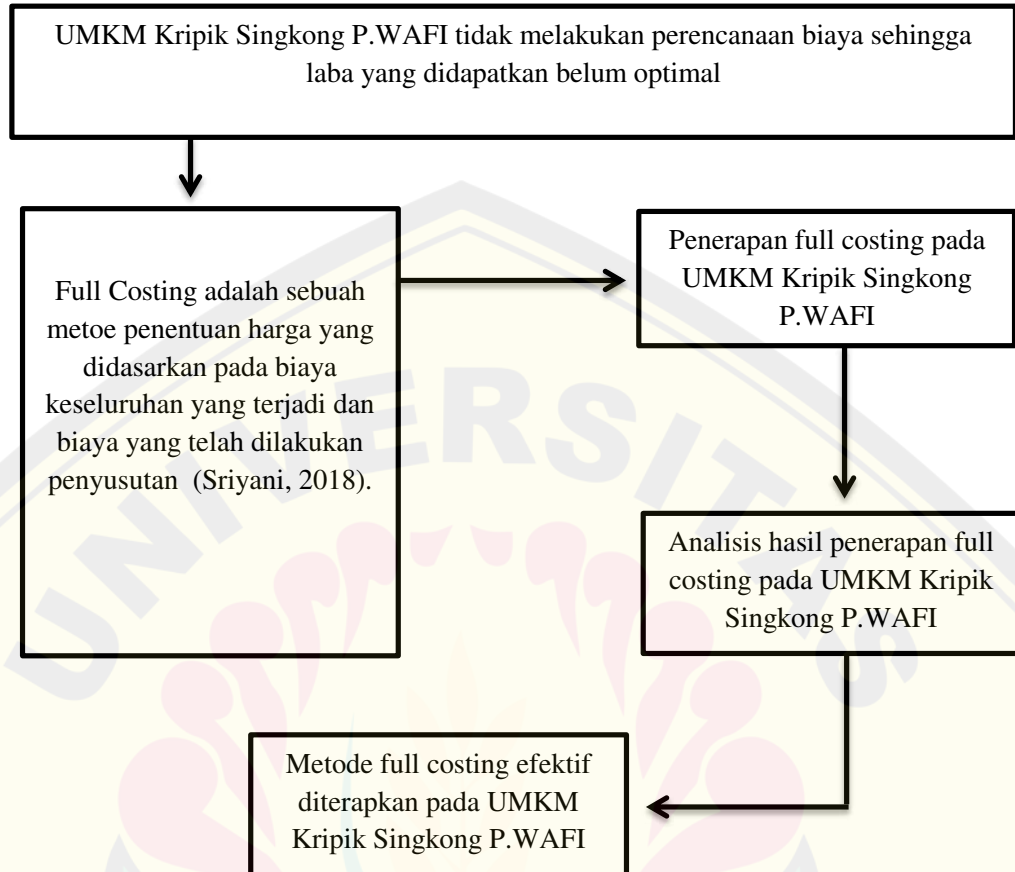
UMKM Kripik Singkong P.WAFI tidak melakukan perencanaan biaya sehingga laba yang didapatkan belum optimal

Full Costing adalah sebuah metoe penentuan harga yang didasarkan pada biaya keseluruhan yang terjadi dan biaya yang telah dilakukan penyusutan (Sriyani, 2018).

Penerapan full costing pada UMKM Kripik Singkong P.WAFI

Analisis hasil penerapan full costing pada UMKM Kripik Singkong P.WAFI

Metode full costing efektif diterapkan pada UMKM Kripik Singkong P.WAFI